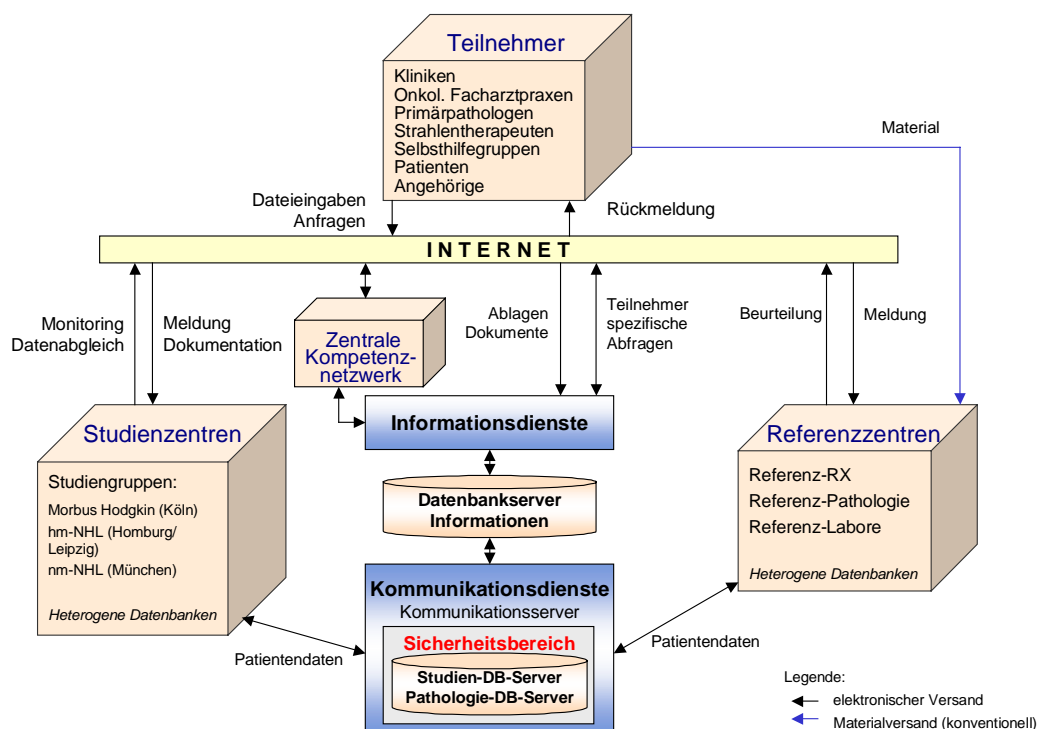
Teilnehmer

Kliniken
Onkol. Facharztpraxen
Primärpathologen
Strahlentherapeuten
Selbsthilfegruppen
Patienten
Angehörige

Material

Dateieingaben
Anfragen

Rückmeldung

INTERNET

Monitoring
Datenabgleich

Meldung
Dokumentation

Zentrale
Kompetenznetzwerk

Ablagen
Dokumente

Teilnehmer
spezifische
Abfragen

Beurteilung

Meldung

Studienzentren

Studiengruppen:
Morbus Hodgkin (Köln)
hm-NHL (Homburg/ Leipzig)
nm-NHL (München)

Heterogene Datenbanken

Informationsdienste

Datenbankserver
Informationen

Referenzzentren

Referenz-RX
Referenz-Pathologie
Referenz-Labore

Heterogene Datenbanken

Kommunikationsdienste
Kommunikationsserver

Sicherheitsbereich

Studien-DB-Server
Pathologie-DB-Server

Patientendaten

Patientendaten

Legende:
elektronischer Versand
Materialversand (konventionell)